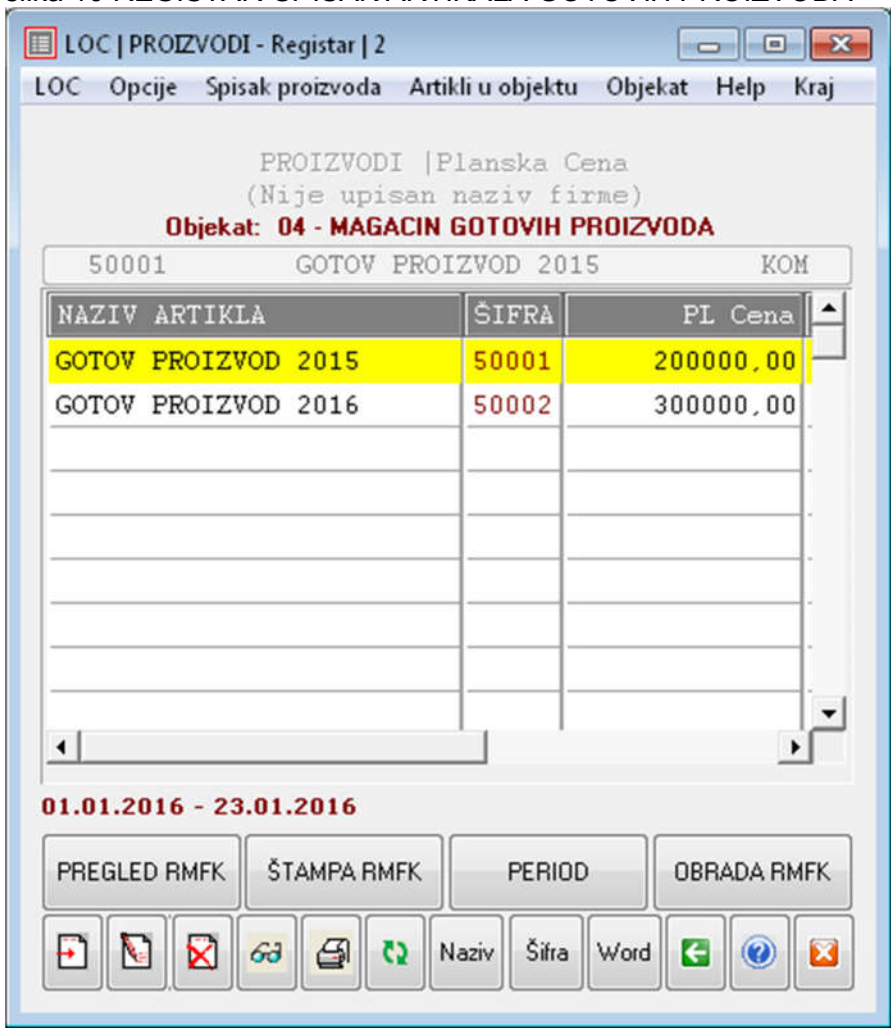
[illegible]

LOC | PROIZVODI - Registar | 2

LOC Opcije Spisak proizvoda Artikli u objektu Objekat Help Kraj

PROIZVODI |Planska Cena
(Nije upisan naziv firme)
Objekat: 04 - MAGACIN GOTOVIH PROIZVODA

50001 GOTOV PROIZVOD 2015 KOM

| NAZIV ARTIKLA | ŠIFRA | PL Cena |
|---|---|---|
| GOTOV PROIZVOD 2015 | 50001 | 200000,00 |
| GOTOV PROIZVOD 2016 | 50002 | 300000,00 |

01.01.2016 - 23.01.2016

PREGLED RMFK ŠTAMPA RMFK PERIOD OBRADA RMFK

Naziv Šifra Word